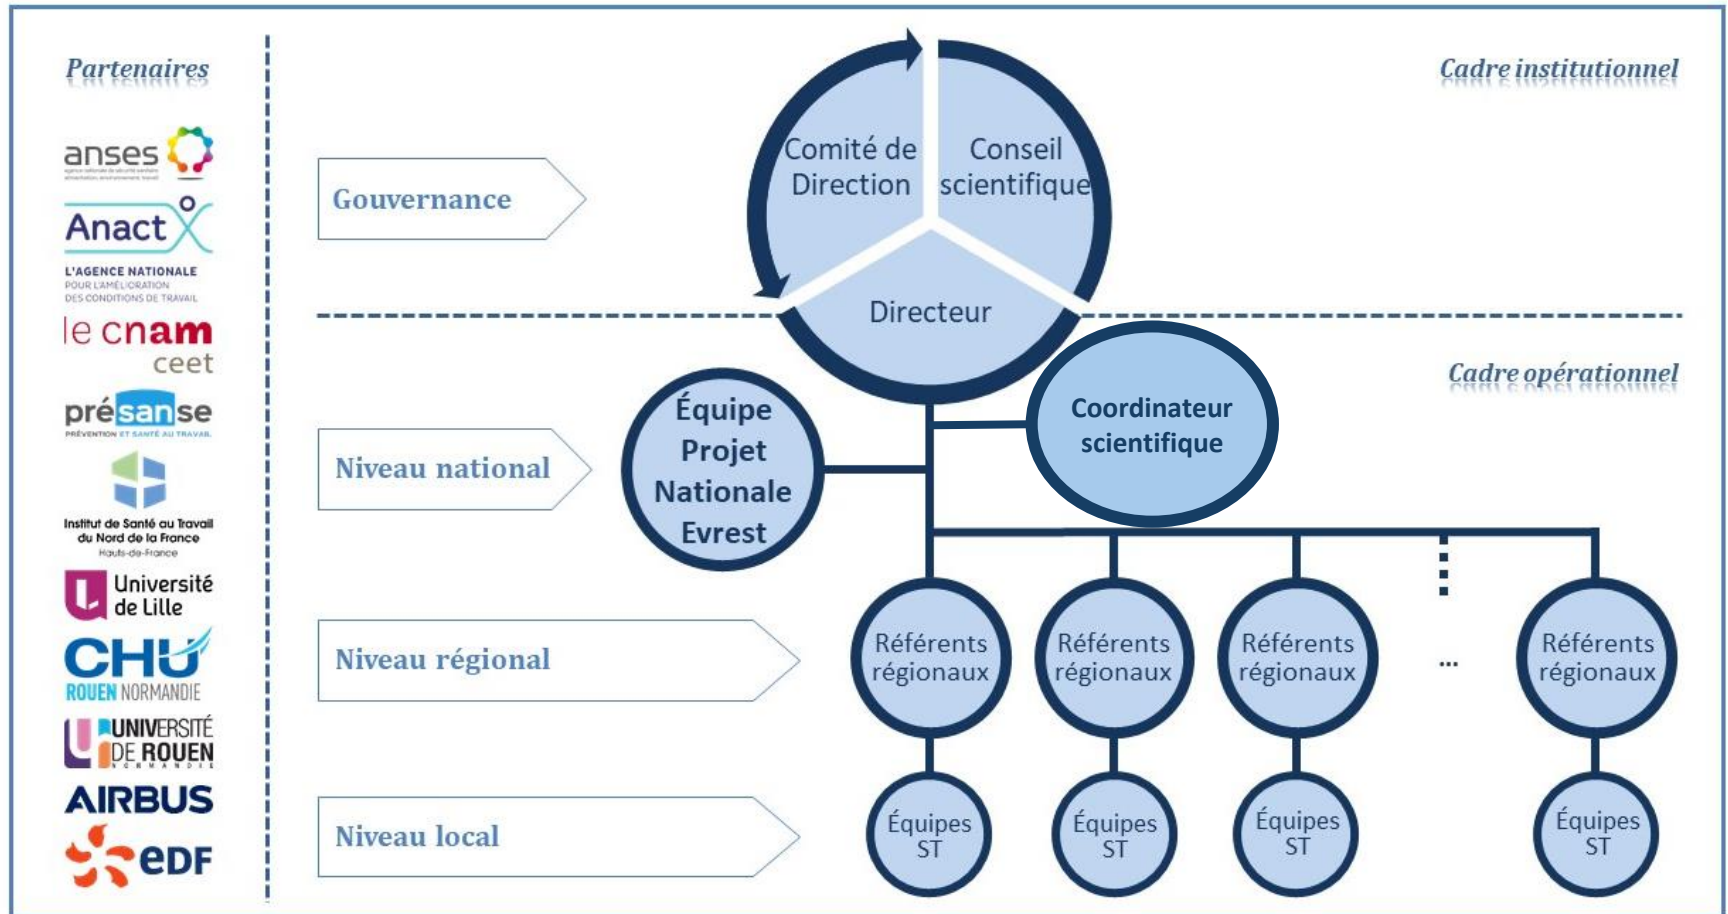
Partenaires

anses

Anact
L'AGENCE NATIONALE POUR L'AMÉLIORATION DES CONDITIONS DE TRAVAIL

le cnam ceet

présanse
PRÉVENTION ET SANTÉ AU TRAVAIL

Institut de Santé au Travail du Nord de la France Hauts-de-France

Université de Lille

CHU ROUEN NORMANDIE

UNIVERSITÉ DE ROUEN NORMANDIE

AIRBUS

eDF

Cadre institutionnel

Gouvernance

Comité de Direction

Conseil scientifique

Directeur

Cadre opérationnel

Niveau national

Équipe Projet Nationale Evrest

Coordinateur scientifique

Niveau régional

Référents régionaux

Référents régionaux

Référents régionaux

...

Référents régionaux

Niveau local

Équipes ST

Équipes ST

Équipes ST

Équipes ST